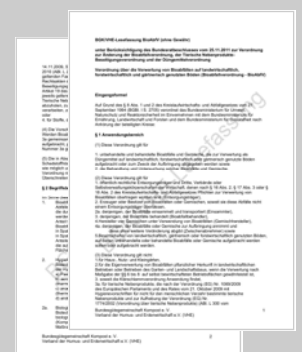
BGK/VHE-Lesefassung BioAbfV (ohne Gewähr)

unter Berücksichtigung der Bundesratsbeschlusses vom 25.11.2011 zur Verordnung zur Änderung der Bioabfallverordnung, der Tierische Nebenprodukte-Beseitigungsverordnung und der Düngemittelverordnung

Verordnung über die Verwertung von Bioabfällen auf landwirtschaftlich, forstwirtschaftlich und gärtnerisch genutzten Böden (Bioabfallverordnung - BioAbfV)

Eingangsformel

Auf Grund des § 8 Abs. 1 und 2 des Kreislaufwirtschafts- und Abfallgesetzes vom 27. September 1994 (BGBl. I S. 2705) verordnet das Bundesministerium für Umwelt, Naturschutz und Reaktorsicherheit im Einvernehmen mit dem Bundesministerium für Ernährung, Landwirtschaft und Forsten und dem Bundesministerium für Gesundheit nach Anhörung der beteiligten Kreise:

§ 1 Anwendungsbereich

(1) Diese Verordnung gilt für

1. unbehandelte und behandelte Bioabfälle und Gemische, die zur Verwertung als Düngemittel auf landwirtschaftlich, forstwirtschaftlich oder gärtnerisch genutzte Böden aufgebracht oder zum Zwecke der Aufbringung abgegeben werden,
2. die Behandlung und Untersuchung solcher Bioabfälle und Gemische

(2) Diese Verordnung gilt für
1. öffentlich-rechtliche Entsorgungsträger sowie Dritte, Verbände oder Selbstverwaltungskörperschaften der Wirtschaft, soweit diese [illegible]
2. Erzeuger und Besitzer von Bioabfällen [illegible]
3. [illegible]

Bundesgütegemeinschaft Kompost e. V.
Verband der Humus- und Erdenwirtschaft e.V. (VHE)

16.11.2009, S.
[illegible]
Tierische Neben
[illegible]
§ 2 Begriffsbe
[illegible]
Bundesgütegemeinschaft Kompost e. V.
Verband der Humus- und Erdenwirtschaft e.V. (VHE)